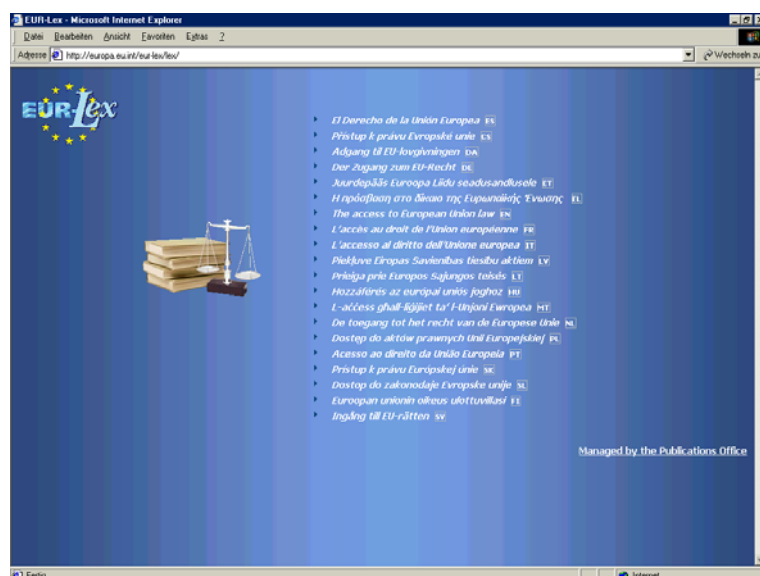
EUR-Lex - Microsoft Internet Explorer

Datei Bearbeiten Ansicht Favoriten Extras ?

Adresse http://europa.eu.int/eur-lex/lex/

Wechseln zu

EUR-Lex

El Derecho de la Unión Europea ES
Přístup k právu Evropské unie CS
Adgang til EU-lovgivningen DA
Der Zugang zum EU-Recht DE
Juurdepääs Euroopa Liidu seadusandlusele ET
Η πρόσβαση στο δίκαιο της Ευρωπαϊκής Ένωσης EL
The access to European Union law EN
L'accès au droit de l'Union européenne FR
L'accesso al diritto dell'Unione europea IT
Piekļuve Eiropas Savienības tiesību aktiem LV
Prieiga prie Europos Sąjungos teisės LT
Hozzáférés az európai uniós joghoz HU
L-aċċess għall-liġijiet ta' l-Unjoni Ewropea MT
De toegang tot het recht van de Europese Unie NL
Dostęp do aktów prawnych Unii Europejskiej PL
Acesso ao direito da União Europeia PT
Prístup k právu Európskej únie SK
Dostop do zakonodaje Evropske unije SL
Euroopan unionin oikeus ulottuvillasi FI
Ingång till EU-rätten SV

Managed by the Publications Office

Fertig

Internet